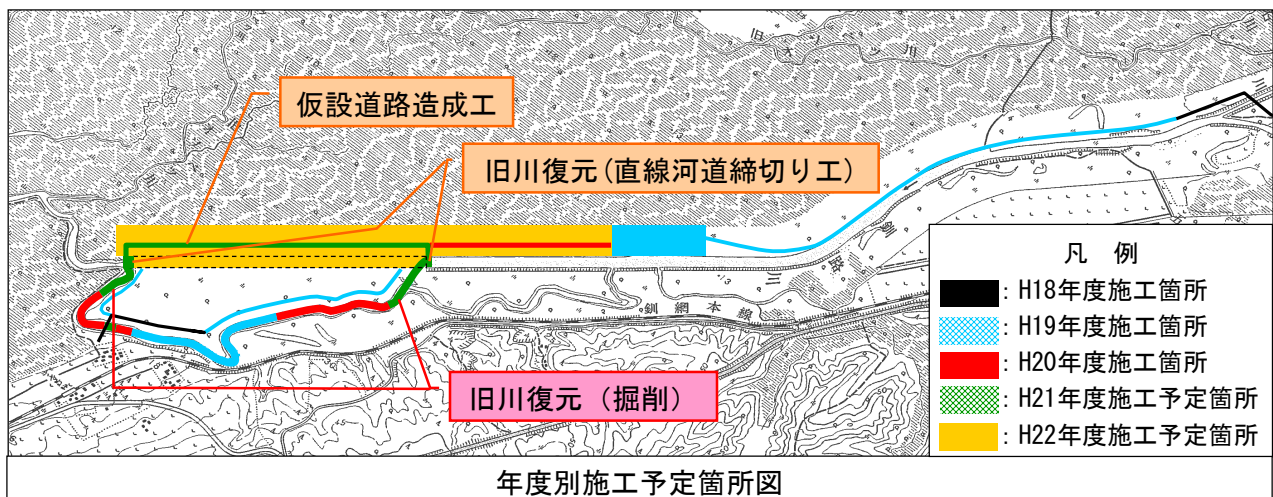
仮設道路造成工

旧川復元(直線河道締切り工)

旧川復元（掘削）

旧オソツベツ川

釧網本線

凡　例
：H18年度施工箇所
：H19年度施工箇所
：H20年度施工箇所
：H21年度施工予定箇所
：H22年度施工予定箇所

年度別施工予定箇所図